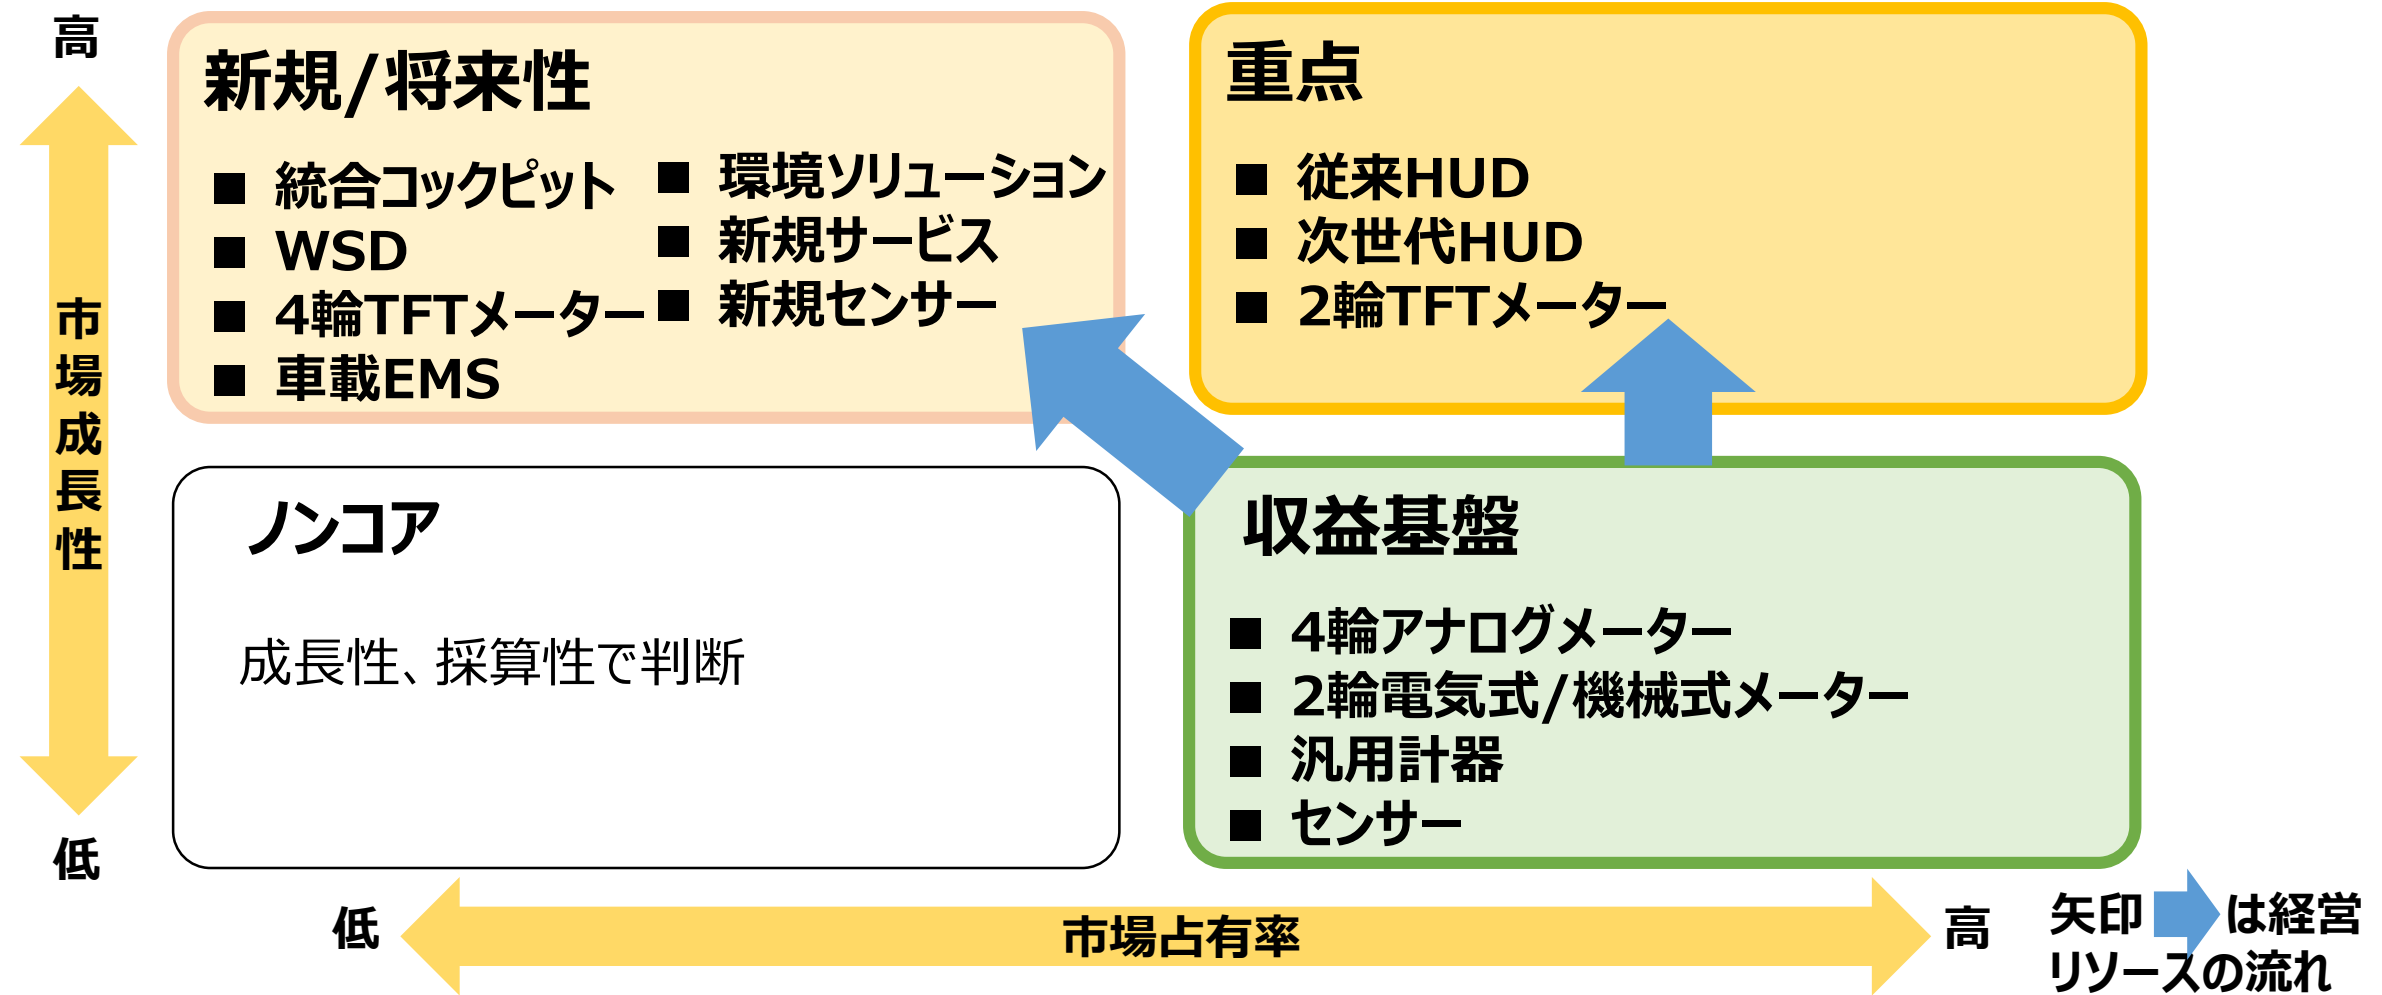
高

市場成長性

低

新規/将来性

■ 統合コックピット
■ WSD
■ 4輪TFTメーター
■ 車載EMS

■ 環境ソリューション
■ 新規サービス
■ 新規センサー

重点

■ 従来HUD
■ 次世代HUD
■ 2輪TFTメーター

ノンコア

成長性、採算性で判断

収益基盤

■ 4輪アナログメーター
■ 2輪電気式/機械式メーター
■ 汎用計器
■ センサー

低

市場占有率

高

矢印 は経営リソースの流れ